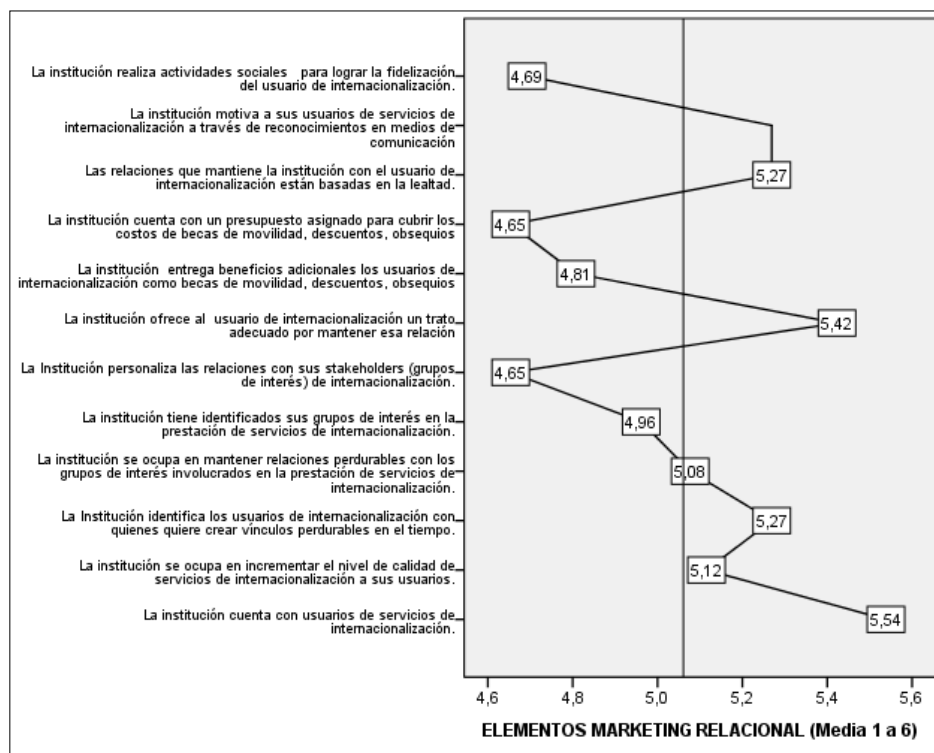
La institución realiza actividades sociales para lograr la fidelización del usuario de internacionalización.

La institución motiva a sus usuarios de servicios de internacionalización a través de reconocimientos en medios de comunicación

Las relaciones que mantiene la institución con el usuario de internacionalización están basadas en la lealtad.

La institución cuenta con un presupuesto asignado para cubrir los costos de becas de movilidad, descuentos, obsequios

La institución entrega beneficios adicionales los usuarios de internacionalización como becas de movilidad, descuentos, obsequios

La institución ofrece al usuario de internacionalización un trato adecuado por mantener esa relación

La Institución personaliza las relaciones con sus stakeholders (grupos de interés) de internacionalización.

La institución tiene identificados sus grupos de interés en la prestación de servicios de internacionalización.

La institución se ocupa en mantener relaciones perdurables con los grupos de interés involucrados en la prestación de servicios de internacionalización.

La Institución identifica los usuarios de internacionalización con quienes quiere crear vínculos perdurables en el tiempo.

La institución se ocupa en incrementar el nivel de calidad de servicios de internacionalización a sus usuarios.

La institución cuenta con usuarios de servicios de internacionalización.

4,69
5,27
4,65
4,81
5,42
4,65
4,96
5,08
5,27
5,12
5,54

4,6 4,8 5,0 5,2 5,4 5,6

ELEMENTOS MARKETING RELACIONAL (Media 1 a 6)